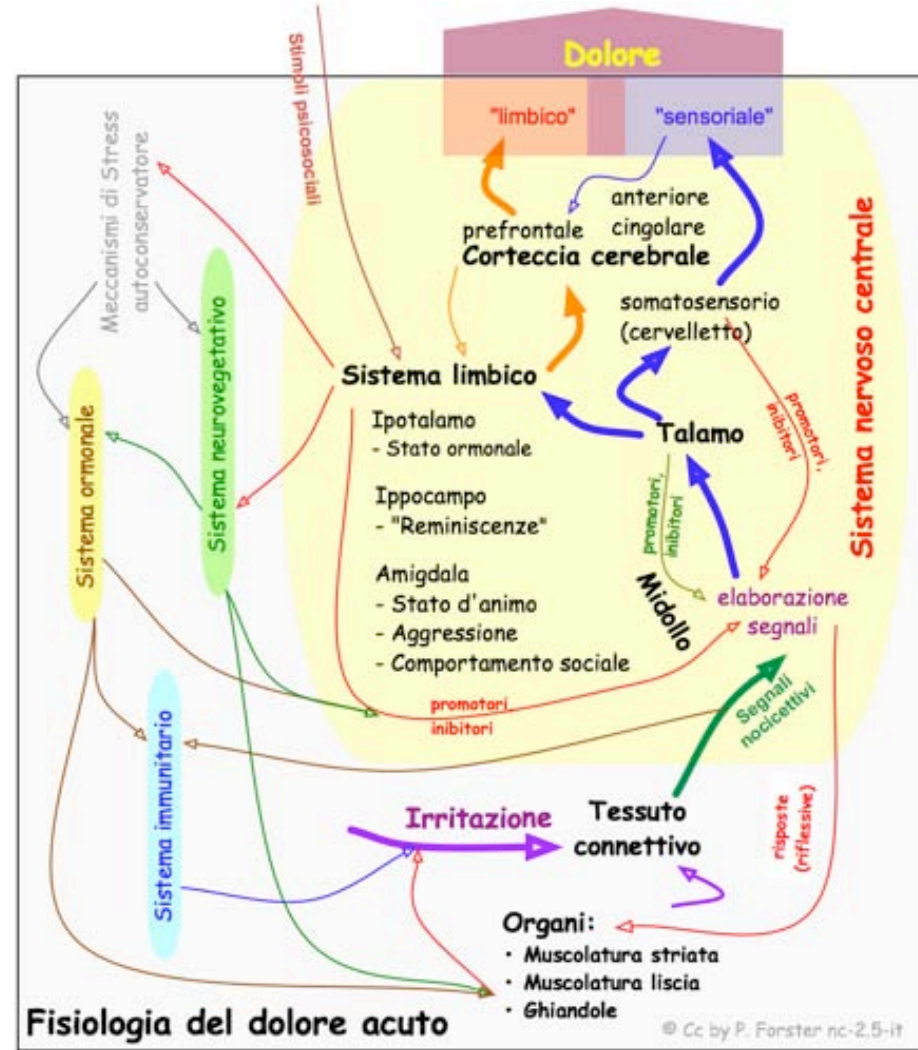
Dolore

"limbico"

"sensoriale"

Stimoli psicosociali

Meccanismi di Stress autoconservatore

anteriore cingolare

prefrontale

Corteccia cerebrale

somatosensorio (cervelletto)

Sistema nervoso centrale

Sistema neurovegetativo

Sistema ormonale

Sistema limbico

Ipotalamo
- Stato ormonale

Ippocampo
- "Reminiscenze"

Amigdala
- Stato d'animo
- Aggressione
- Comportamento sociale

Talamo

promotori, inibitori

promotori, inibitori

Midollo

elaborazione segnali

promotori inibitori

Segnali nocicettivi

Sistema immunitario

Irritazione

Tessuto connettivo

risposte (riflessive)

Organi:
· Muscolatura striata
· Muscolatura liscia
· Ghiandole

Fisiologia del dolore acuto

© Cc by P. Forster nc-2.5-it